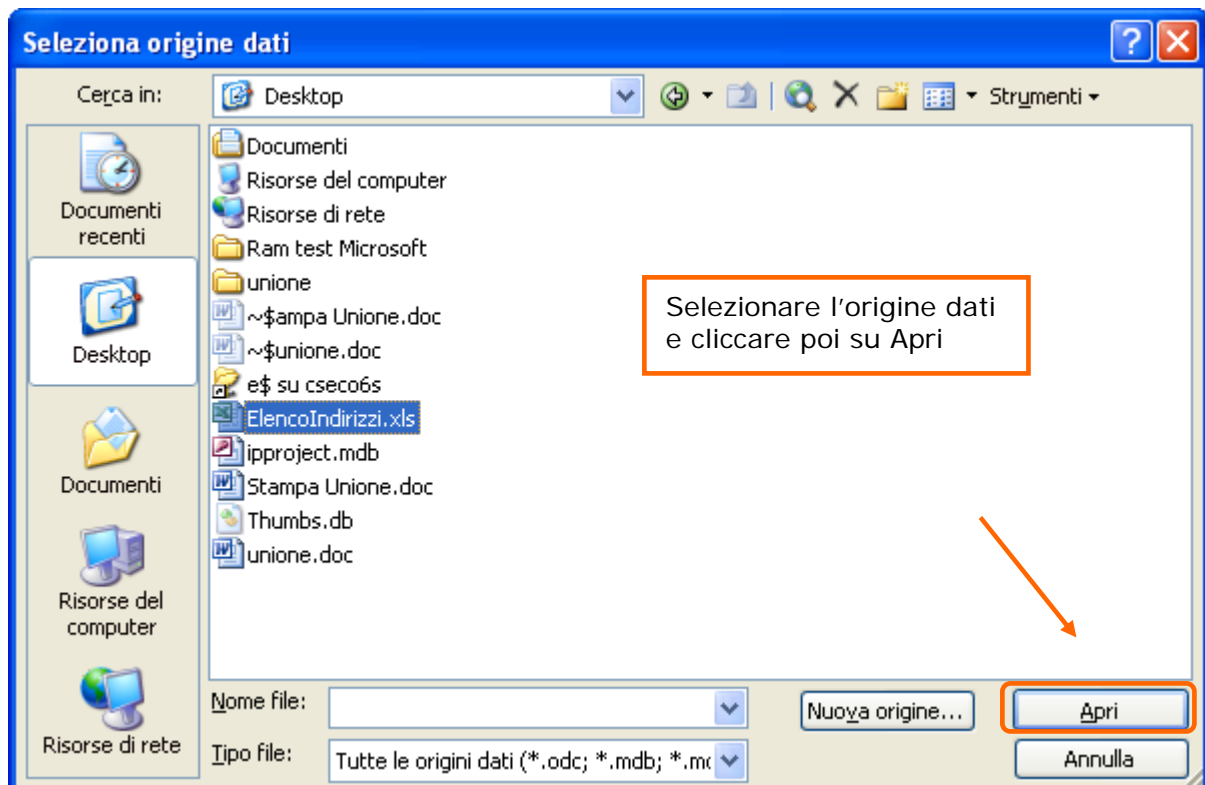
Seleziona origine dati

Cerca in: Desktop

Strumenti

Documenti recenti

Desktop

Documenti

Risorse del computer

Risorse di rete

Documenti
Risorse del computer
Risorse di rete
Ram test Microsoft
unione
~$ampa Unione.doc
~$unione.doc
e$ su cseco6s
ElencoIndirizzi.xls
ipproject.mdb
Stampa Unione.doc
Thumbs.db
unione.doc

Selezionare l'origine dati e cliccare poi su Apri

Nome file:

Tipo file: Tutte le origini dati (*.odc; *.mdb; *.m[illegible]

Nuova origine...

Apri

Annulla